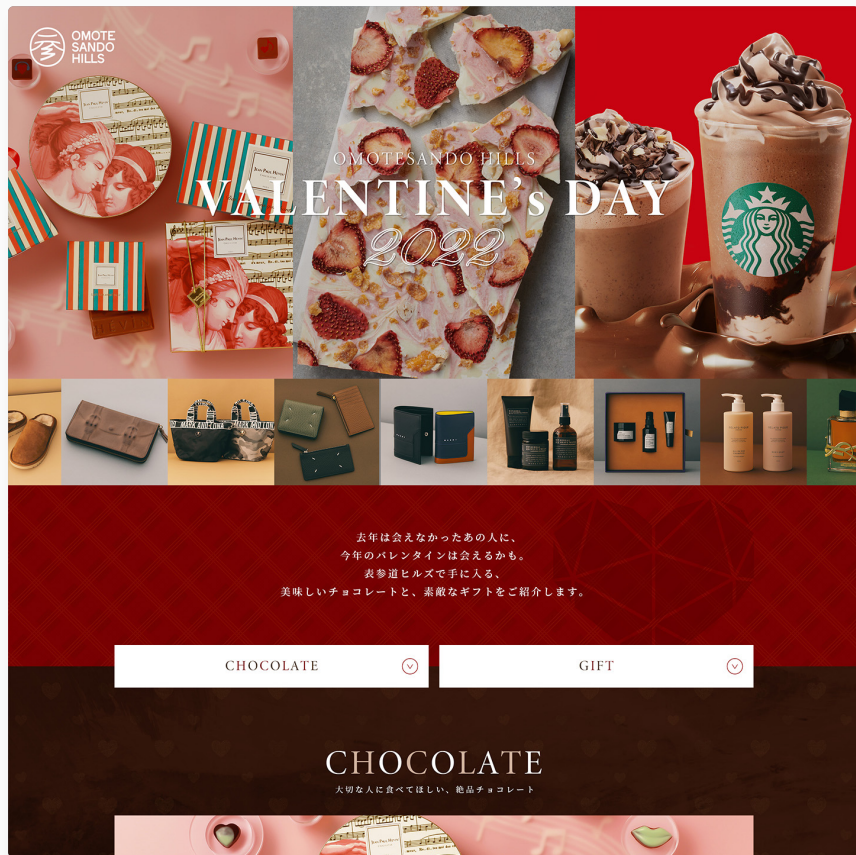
OMOTE SANDO HILLS

OMOTESANDO HILLS
VALENTINE's DAY
2022

去年は会えなかったあの人に、
今年のバレンタインは会えるかも。
表参道ヒルズで手に入る、
美味しいチョコレートと、素敵なギフトをご紹介します。

CHOCOLATE

GIFT

CHOCOLATE
大切な人に食べてほしい、絶品チョコレート